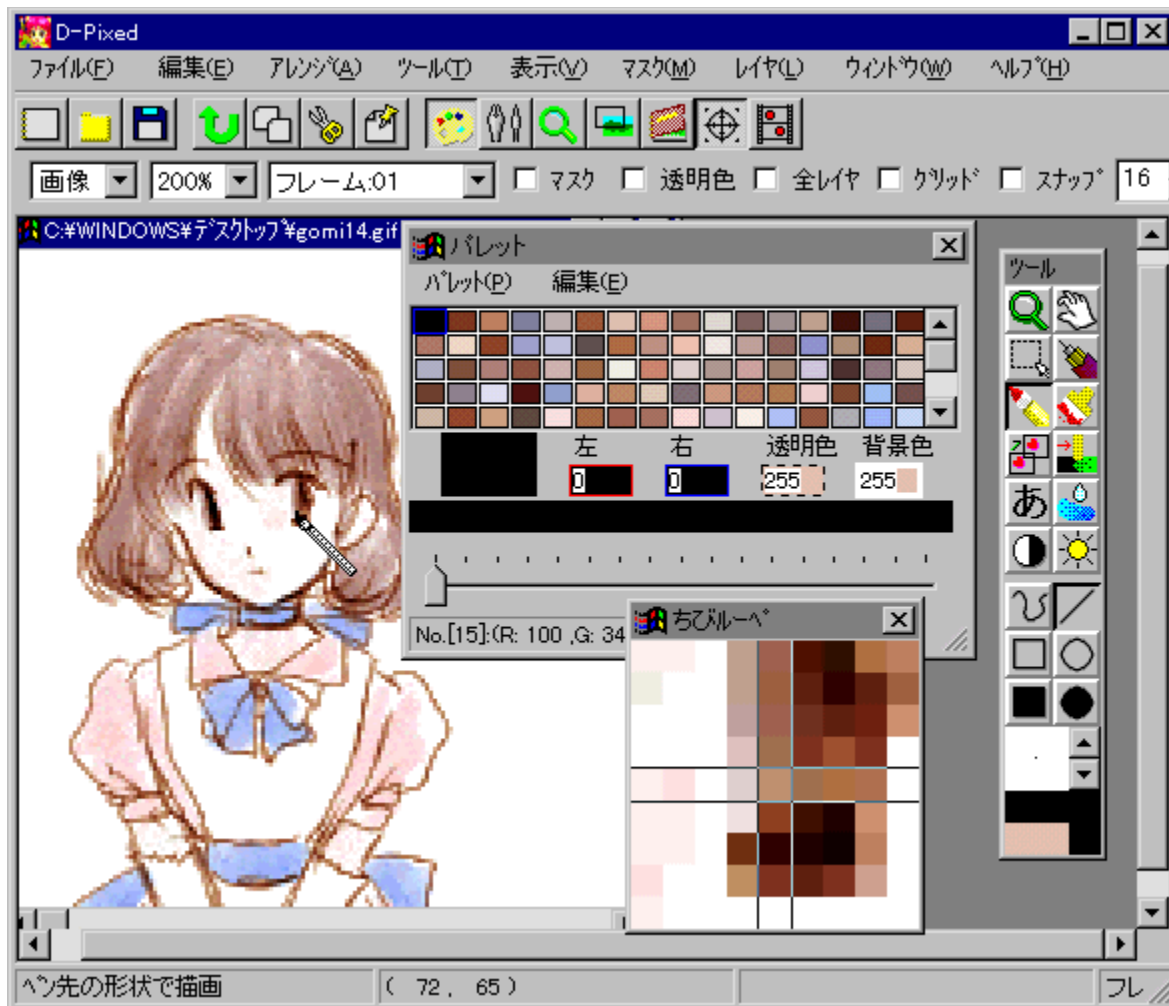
D-Pixed

ファイル(F) 編集(E) アレンジ(A) ツール(T) 表示(V) マスク(M) レイヤ(L) ウィンドウ(W) ヘルプ(H)

画像 200% フレーム:01 マスク 透明色 全レイヤ グリッド スナップ 16

C:¥WINDOWS¥デスクトップ¥gomi14.gif

パレット

パレット(P) 編集(E)

左 右 透明色 背景色

0 0 255 255

No.[15]:(R: 100 ,G: 34

ちびルーペ

ツール

あ

ペン先の形状で描画 ( 72, 65 ) フレ